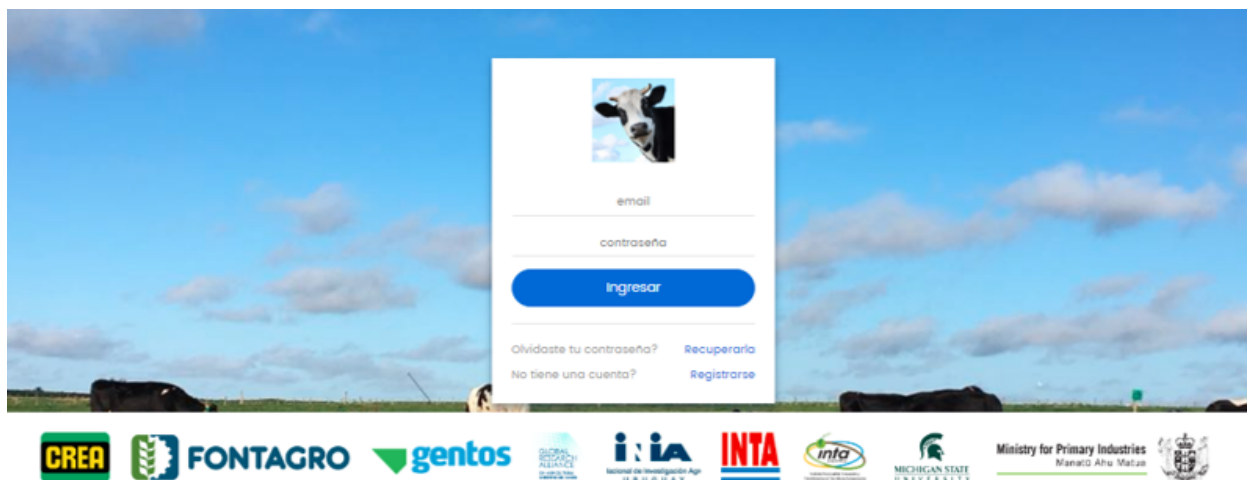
email

contraseña

Ingresar

Olvidaste tu contraseña? Recuperarla

No tiene una cuenta? Registrarse

CREA FONTAGRO gentos GLOBAL RESEARCH ALLIANCE INIA Instituto Nacional de Investigación Agropecuaria URUGUAY INTA inta MICHIGAN STATE UNIVERSITY Ministry for Primary Industries Manatū Ahu Matua